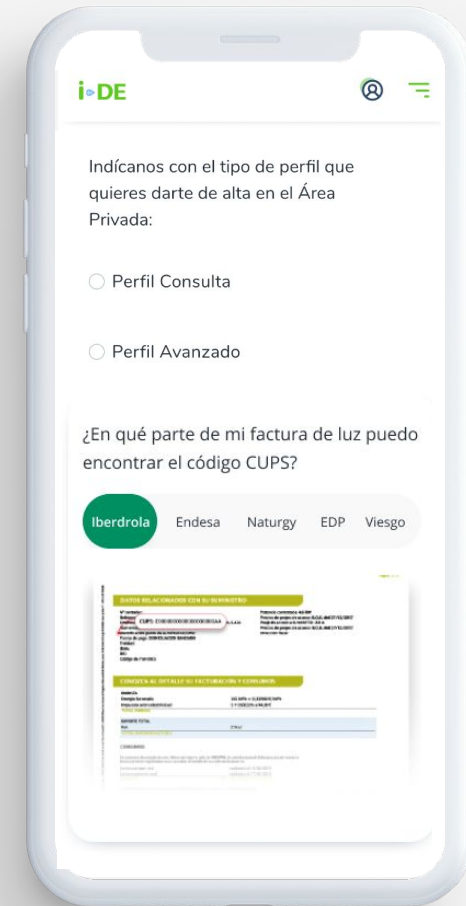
i-DE

Indícanos con el tipo de perfil que quieres darte de alta en el Área Privada:

Perfil Consulta

Perfil Avanzado

¿En qué parte de mi factura de luz puedo encontrar el código CUPS?

Iberdrola Endesa Naturgy EDP Viesgo

DATOS RELACIONADOS CON SU SUMINISTRO

CUPS: ES0000000000000000AA

CONOZCA EL DETALLE DE SU FACTURACIÓN Y CONSUMOS

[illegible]